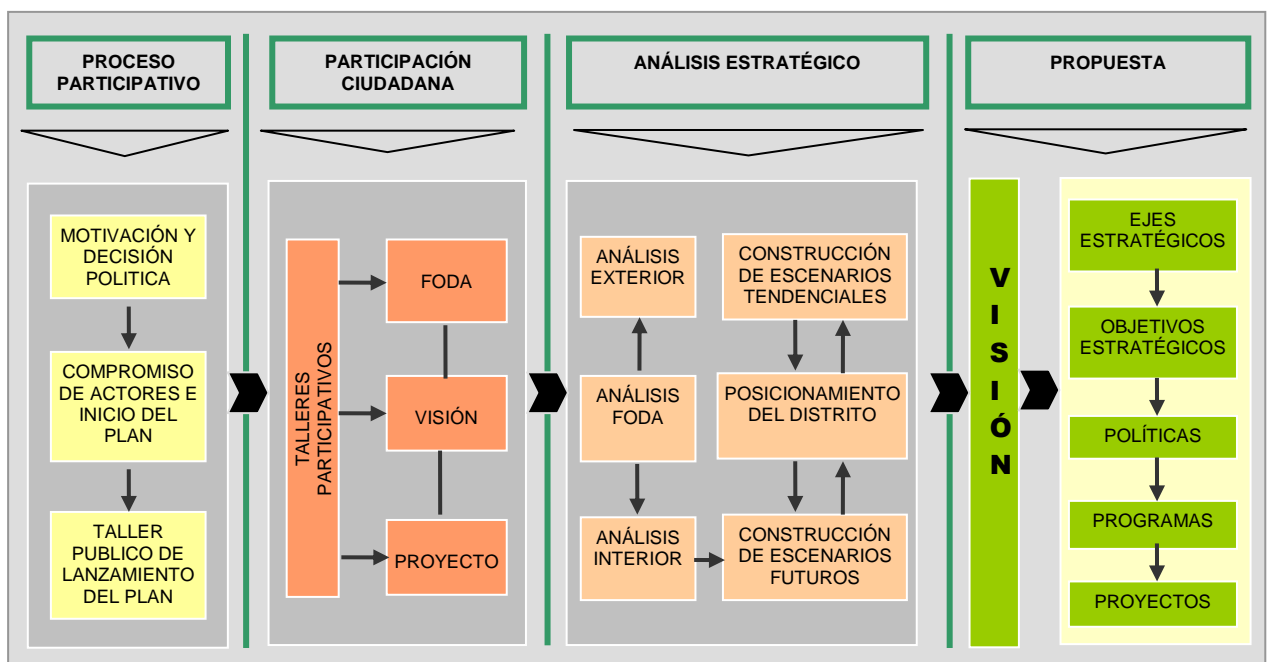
PROCESO PARTICIPATIVO

MOTIVACIÓN Y DECISIÓN POLITICA

COMPROMISO DE ACTORES E INICIO DEL PLAN

TALLER PUBLICO DE LANZAMIENTO DEL PLAN

PARTICIPACIÓN CIUDADANA

TALLERES PARTICIPATIVOS

FODA

VISIÓN

PROYECTO

ANÁLISIS ESTRATÉGICO

ANÁLISIS EXTERIOR

ANÁLISIS FODA

ANÁLISIS INTERIOR

CONSTRUCCIÓN DE ESCENARIOS TENDENCIALES

POSICIONAMIENTO DEL DISTRITO

CONSTRUCCIÓN DE ESCENARIOS FUTUROS

PROPUESTA

VISIÓN

EJES ESTRATÉGICOS

OBJETIVOS ESTRATÉGICOS

POLÍTICAS

PROGRAMAS

PROYECTOS